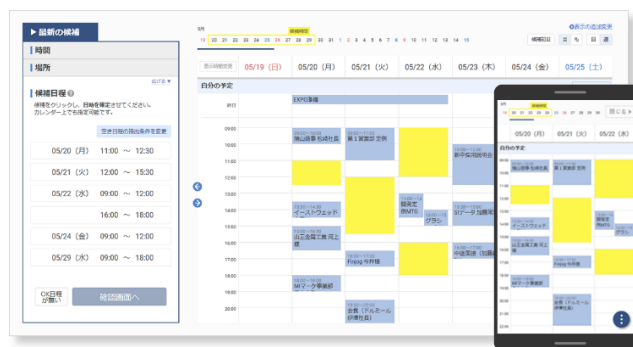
▶ 最新の候補

時間

場所

候補日程

候補をクリックし、日時を確定させてください。カレンダー上でも指定可能です。

空き日程の抽出条件を変更

05/20（月） 11:00 ～ 12:30

05/21（火） 12:00 ～ 15:00

05/22（水） 09:00 ～ 12:00

16:00 ～ 18:00

05/24（金） 09:00 ～ 12:00

05/29（水） 09:00 ～ 15:00

OK日程が無い

確認画面へ

5月

19 20 21 22 23 24 25 26 27 28 29 30 31 1 2 3 4 5 6 7 8 9 10 11 12 13 14 15

候補日目

表示の追加設定

05/19（日） 05/20（月） 05/21（火） 05/22（水） 05/23（木） 05/24（金） 05/25（土）

自分の予定

終日

EXPO準備

09:00
10:00
11:00
12:00
13:00
14:00
15:00
16:00
17:00
18:00
19:00
20:00

横山商事 和越社長

第1営業部 定例

新卒採用説明会

イーストウェッド

開発定例MTG

SIデータ 加藤社長

山田金属工業 河上様

ゲラン

中途面接（加藤）

Fmpig 今井様

MIマーク事業部

会食（ドルホール伊藤社長）

05/20（月） 05/21（火）

自分の予定

横山商事 和越社長

第1営業部 定例

開発定例MTG

イーストウェッド

山田金属工業 河上様

Fmpig 今井様

MIマーク事業部

会食（ドルホール伊藤社長）